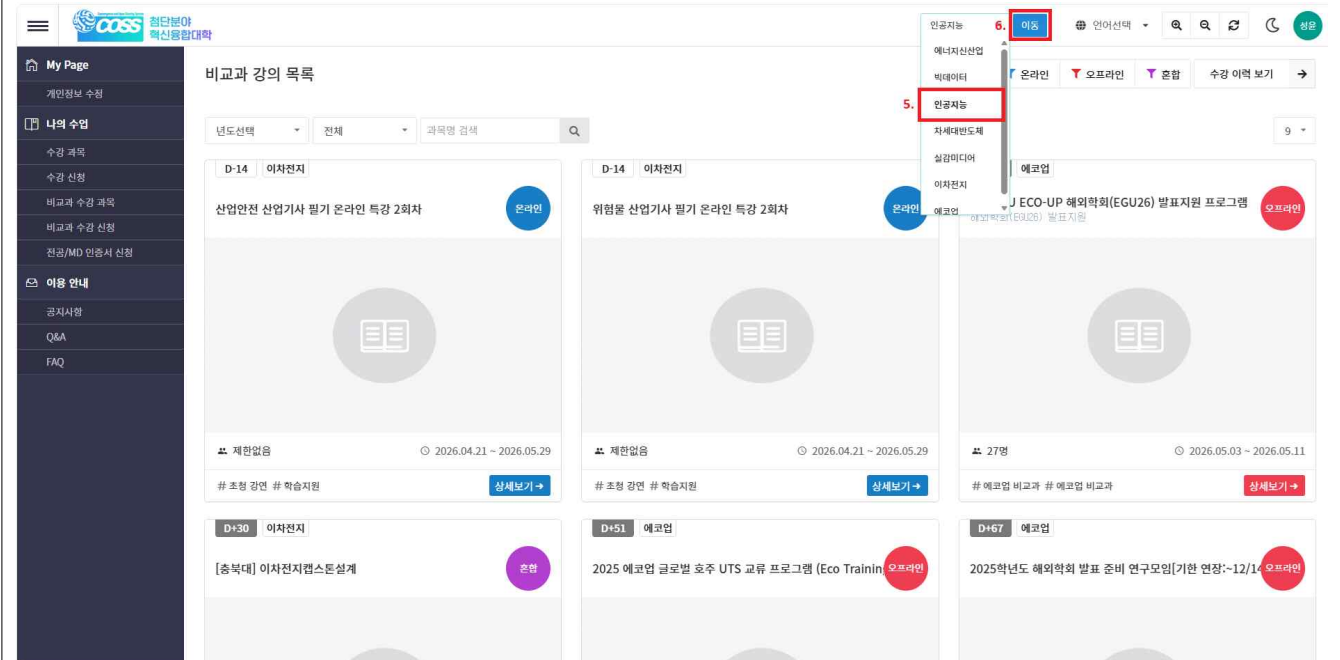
COSS 첨단분야 혁신융합대학

인공지능 6. 이동 언어선택 성은

My Page
개인정보 수정
나의 수업
수강 과목
수강 신청
비교과 수강 과목
비교과 수강 신청
전공/MD 인증서 신청
이용 안내
공지사항
Q&A
FAQ

비교과 강의 목록

에너지신산업
빅데이터
5. 인공지능
차세대반도체
실감미디어
이차전지
에코업

온라인 오프라인 혼합 수강 이력 보기

년도선택 전체 과목명 검색 9

D-14 이차전지
산업안전 산업기사 필기 온라인 특강 2회차
온라인
제한없음 2026.04.21 ~ 2026.05.29
# 초청 강연 # 학습지원 상세보기 →

D-14 이차전지
위험물 산업기사 필기 온라인 특강 2회차
온라인
제한없음 2026.04.21 ~ 2026.05.29
# 초청 강연 # 학습지원 상세보기 →

에코업
U ECO-UP 해외학회(EGU26) 발표지원 프로그램
해외학회(EGU26) 발표지원
오프라인
27명 2026.05.03 ~ 2026.05.11
# 에코업 비교과 # 에코업 비교과 상세보기 →

D+30 이차전지
[충북대] 이차전지캡스톤설계
혼합

D+51 에코업
2025 에코업 글로벌 호주 UTS 교류 프로그램 (Eco Trainin
오프라인

D+67 에코업
2025학년도 해외학회 발표 준비 연구모임[기한 연장:~12/14
오프라인